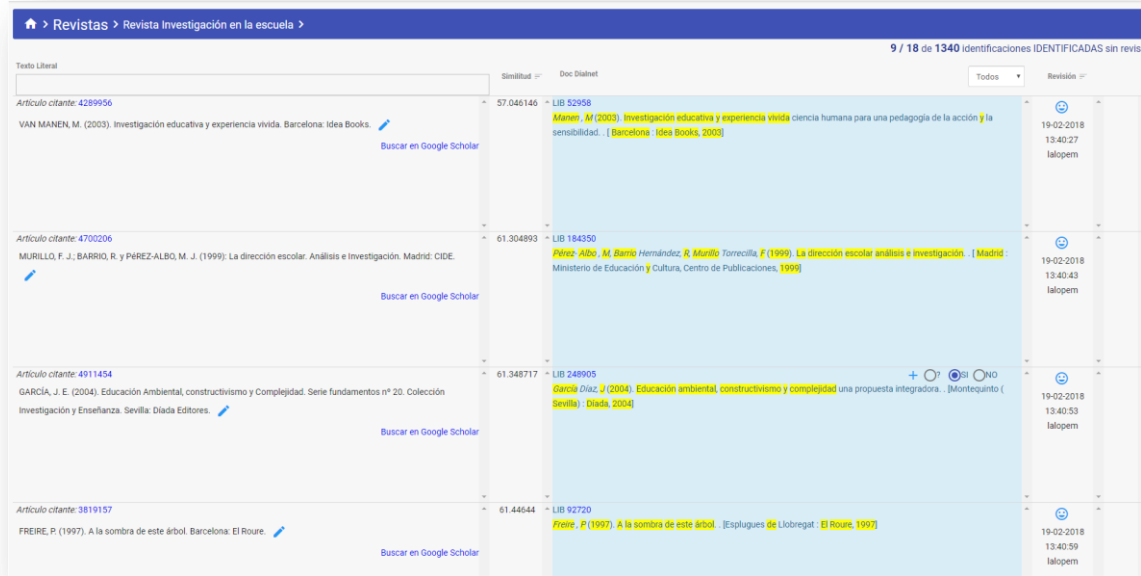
Revistas > Revista Investigación en la escuela >

9 / 18 de 1340 identificaciones IDENTIFICADAS sin revis

Texto Literal

Similitud

Doc Dialnet

Todos

Revisión

Artículo citante: 4289956
VAN MANEN, M. (2003). Investigación educativa y experiencia vivida. Barcelona: Idea Books.
Buscar en Google Scholar

57.046146

LIB 52958
Manen , M (2003). Investigación educativa y experiencia vivida ciencia humana para una pedagogía de la acción y la sensibilidad. . [ Barcelona : Idea Books, 2003]

19-02-2018
13:40:27
lalopem

Artículo citante: 4700206
MURILLO, F. J.; BARRIO, R. y PÉREZ-ALBO, M. J. (1999): La dirección escolar. Análisis e Investigación. Madrid: CIDE.
Buscar en Google Scholar

61.304893

LIB 184350
Pérez- Albo , M, Barrio Hernández, R, Murillo Torrecilla, F (1999). La dirección escolar análisis e investigación. . [ Madrid : Ministerio de Educación y Cultura, Centro de Publicaciones, 1999]

19-02-2018
13:40:43
lalopem

Artículo citante: 4911454
GARCÍA, J. E. (2004). Educación Ambiental, constructivismo y Complejidad. Serie fundamentos nº 20. Colección Investigación y Enseñanza. Sevilla: Díada Editores.
Buscar en Google Scholar

61.348717

LIB 248905
+ ? SI NO
García Díaz, J (2004). Educación ambiental, constructivismo y complejidad una propuesta integradora. . [Montequinto ( Sevilla) : Díada, 2004]

19-02-2018
13:40:53
lalopem

Artículo citante: 3819157
FREIRE, P. (1997). A la sombra de este árbol. Barcelona: El Roure.
Buscar en Google Scholar

61.44644

LIB 92720
Freire , P (1997). A la sombra de este árbol. . [Esplugues de Llobregat : El Roure, 1997]

19-02-2018
13:40:59
lalopem